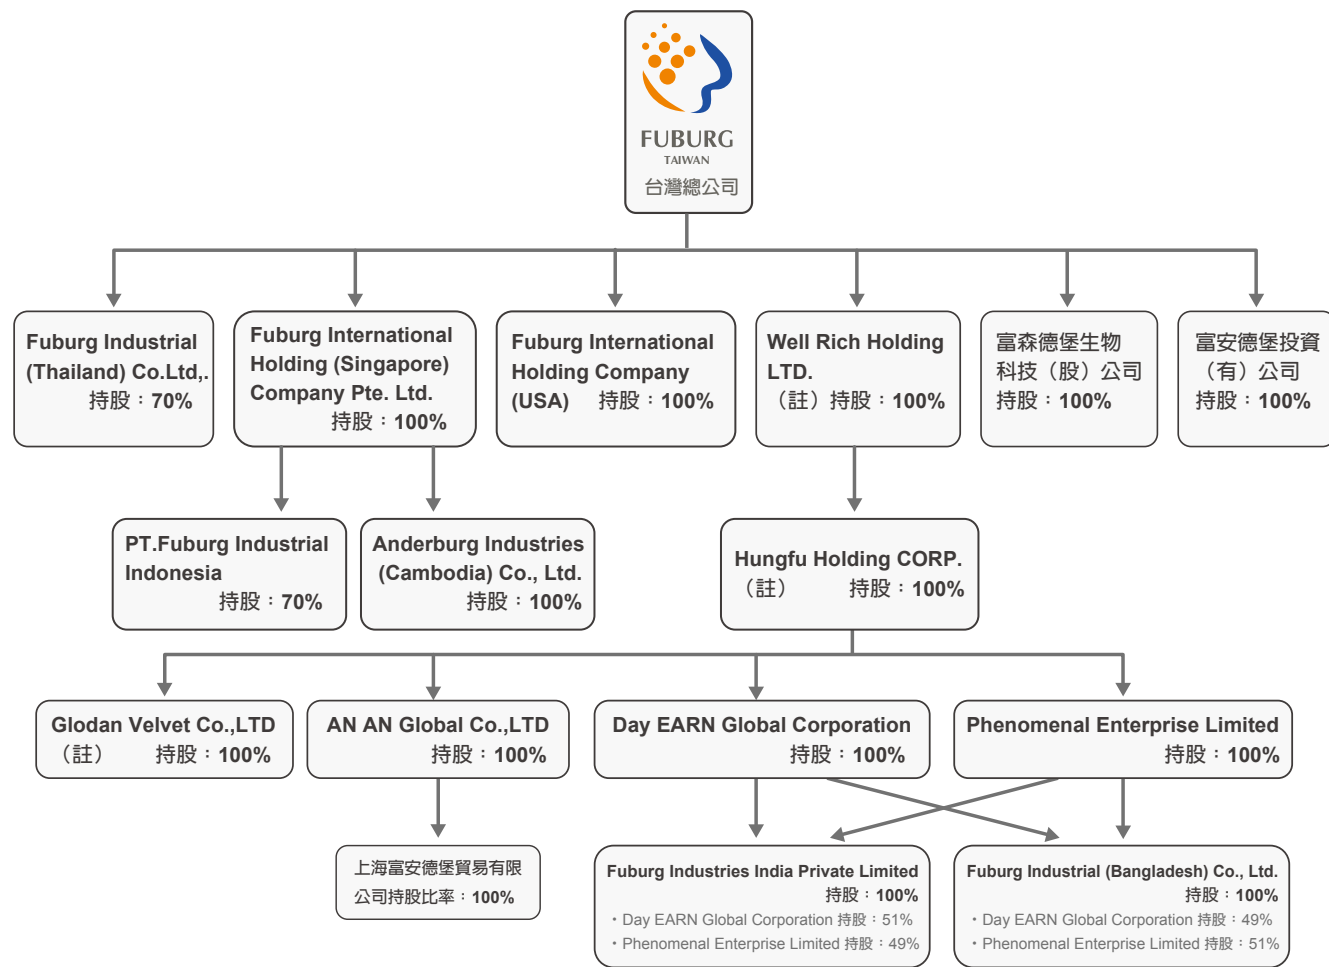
FUBURG
TAIWAN
台灣總公司

Fuburg Industrial (Thailand) Co.Ltd,.
持股：70%

Fuburg International Holding (Singapore) Company Pte. Ltd.
持股：100%

Fuburg International Holding Company (USA) 持股：100%

Well Rich Holding LTD.
（註）持股：100%

富森德堡生物科技（股）公司
持股：100%

富安德堡投資（有）公司
持股：100%

PT.Fuburg Industrial Indonesia
持股：70%

Anderburg Industries (Cambodia) Co., Ltd.
持股：100%

Hungfu Holding CORP.
（註） 持股：100%

Glodan Velvet Co.,LTD
（註） 持股：100%

AN AN Global Co.,LTD
持股：100%

Day EARN Global Corporation
持股：100%

Phenomenal Enterprise Limited
持股：100%

上海富安德堡貿易有限公司持股比率：100%

Fuburg Industries India Private Limited
持股：100%
・Day EARN Global Corporation 持股：51%
・Phenomenal Enterprise Limited 持股：49%

Fuburg Industrial (Bangladesh) Co., Ltd.
持股：100%
・Day EARN Global Corporation 持股：49%
・Phenomenal Enterprise Limited 持股：51%